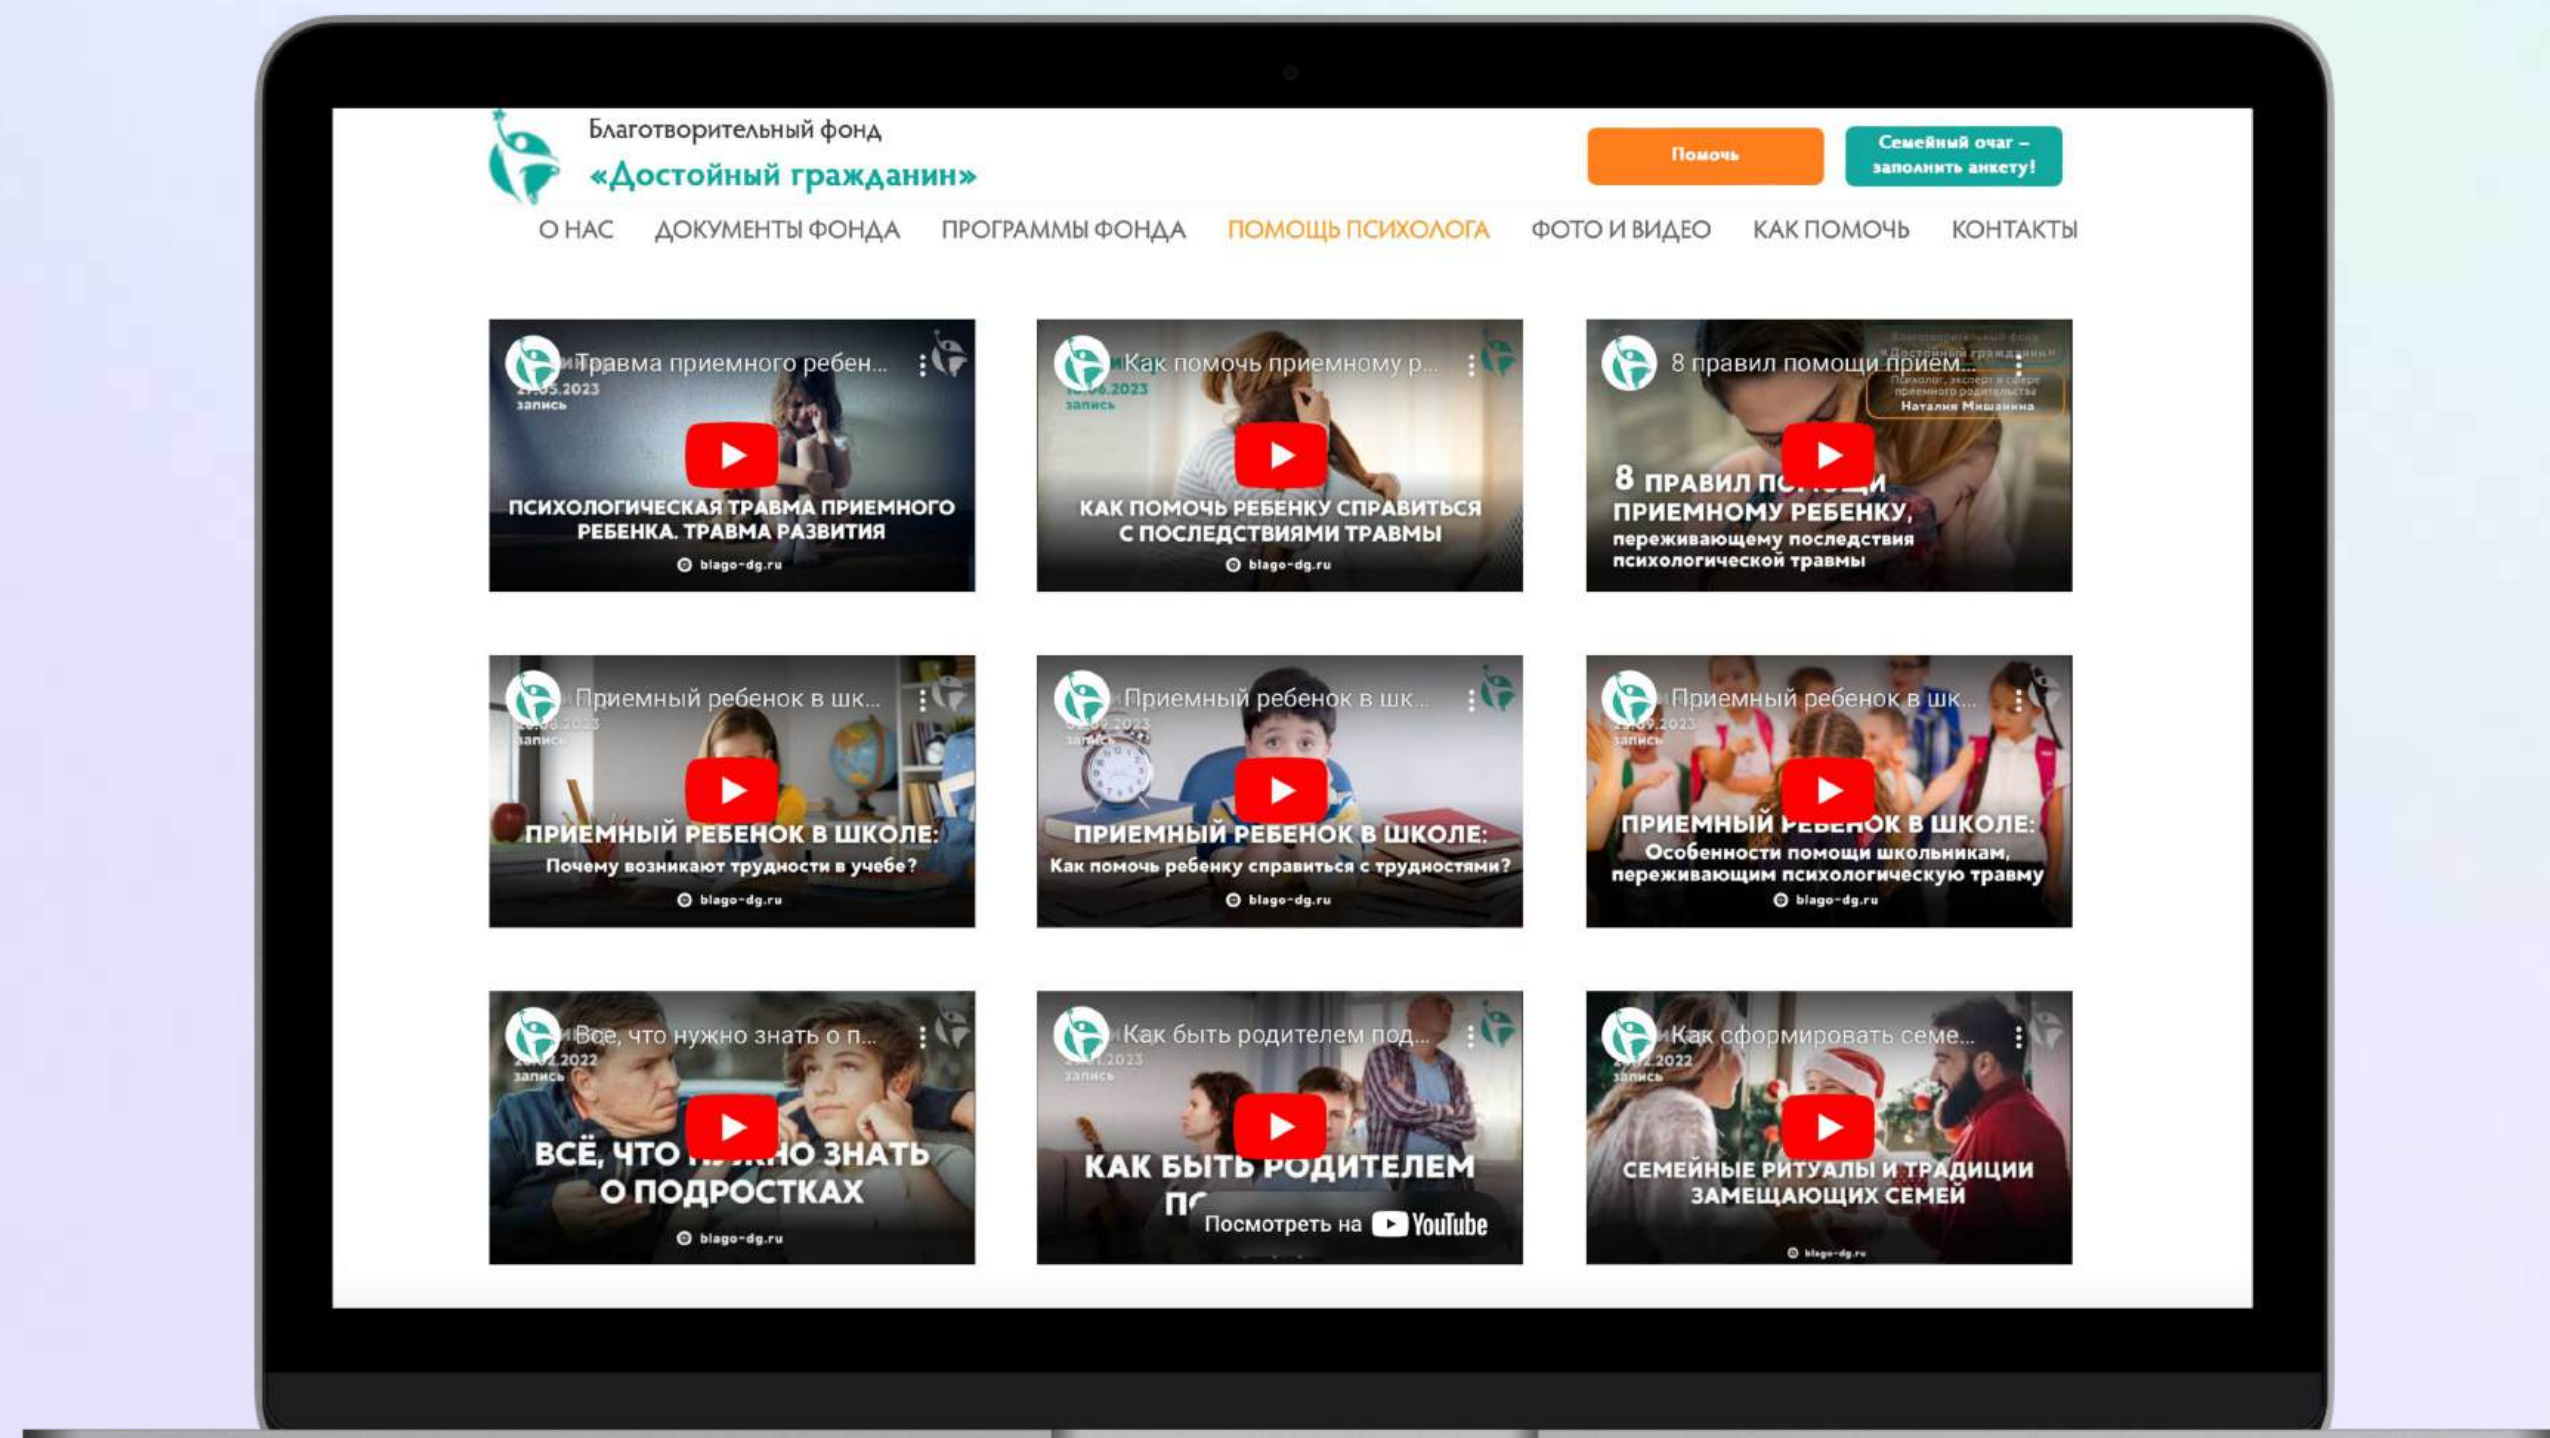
Благотворительный фонд
«Достойный гражданин»

Помочь

Семейный очаг – заполнить анкету!

О НАС ДОКУМЕНТЫ ФОНДА ПРОГРАММЫ ФОНДА ПОМОЩЬ ПСИХОЛОГА ФОТО И ВИДЕО КАК ПОМОЧЬ КОНТАКТЫ

Травма приемного ребен...
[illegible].05.2023 запись
ПСИХОЛОГИЧЕСКАЯ ТРАВМА ПРИЕМНОГО РЕБЕНКА. ТРАВМА РАЗВИТИЯ
blago-dg.ru

Как помочь приемному р...
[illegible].2023 запись
КАК ПОМОЧЬ РЕБЕНКУ СПРАВИТЬСЯ С ПОСЛЕДСТВИЯМИ ТРАВМЫ
blago-dg.ru

8 правил помощи прием...
Благотворительный фонд «Достойный гражданин»
Психолог, эксперт в сфере приемного родительства
Наталия Мишанина
8 ПРАВИЛ П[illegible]И ПРИЕМНОМУ РЕБЕНКУ, переживающему последствия психологической травмы

Приемный ребенок в шк...
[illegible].2023 запись
ПРИЕМНЫЙ РЕБЕНОК В ШКОЛЕ:
Почему возникают трудности в учебе?
blago-dg.ru

Приемный ребенок в шк...
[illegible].2023 запись
ПРИЕМНЫЙ РЕБЕНОК В ШКОЛЕ:
Как помочь ребенку справиться с трудностями?
blago-dg.ru

Приемный ребенок в шк...
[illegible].2023 запись
ПРИЕМНЫЙ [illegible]ОК В ШКОЛЕ:
Особенности помощи школьникам, переживающим психологическую травму
blago-dg.ru

Все, что нужно знать о п...
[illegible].2022 запись
ВСЁ, ЧТО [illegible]О ЗНАТЬ О ПОДРОСТКАХ
blago-dg.ru

Как быть родителем под...
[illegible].2023 запись
КАК БЫТЬ РОДИТЕЛЕМ П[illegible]
Посмотреть на YouTube

Как сформировать семе...
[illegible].2022 запись
СЕМЕЙНЫЕ РИТУАЛЫ И ТРАДИЦИИ ЗАМЕЩАЮЩИХ СЕМЕЙ
blago-dg.ru